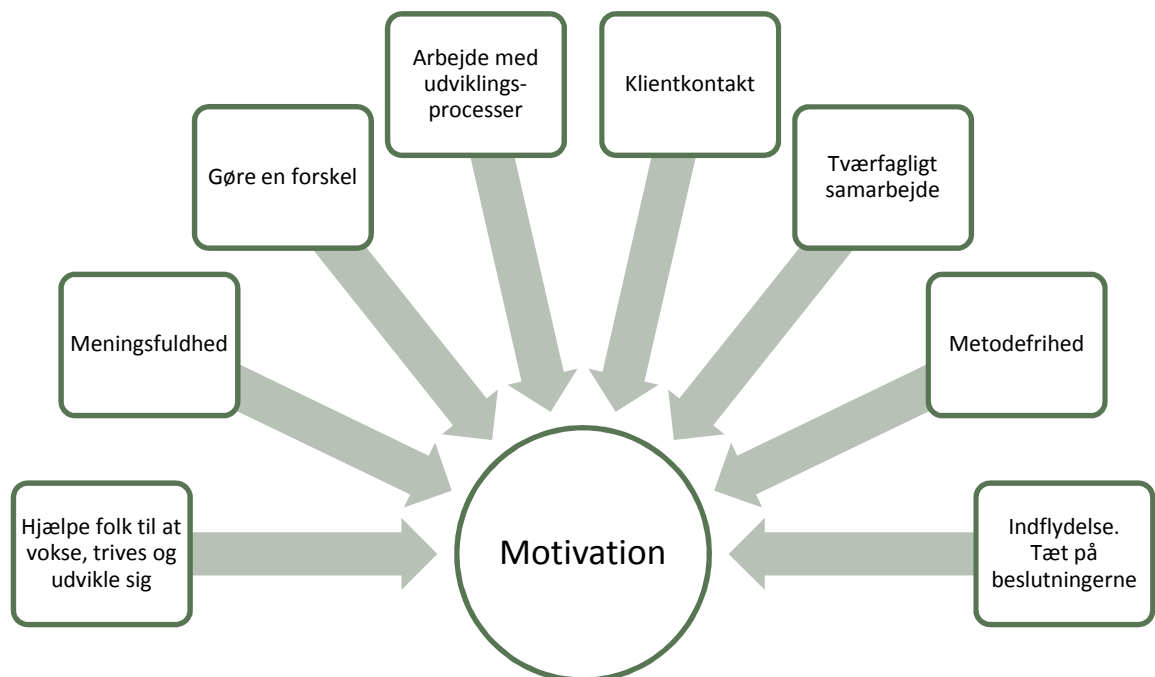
Arbejde med udviklingsprocesser

Klientkontakt

Gøre en forskel

Tværfagligt samarbejde

Meningsfuldhed

Metodefrihed

Hjælpe folk til at vokse, trives og udvikle sig

Motivation

Indflydelse. Tæt på beslutningerne